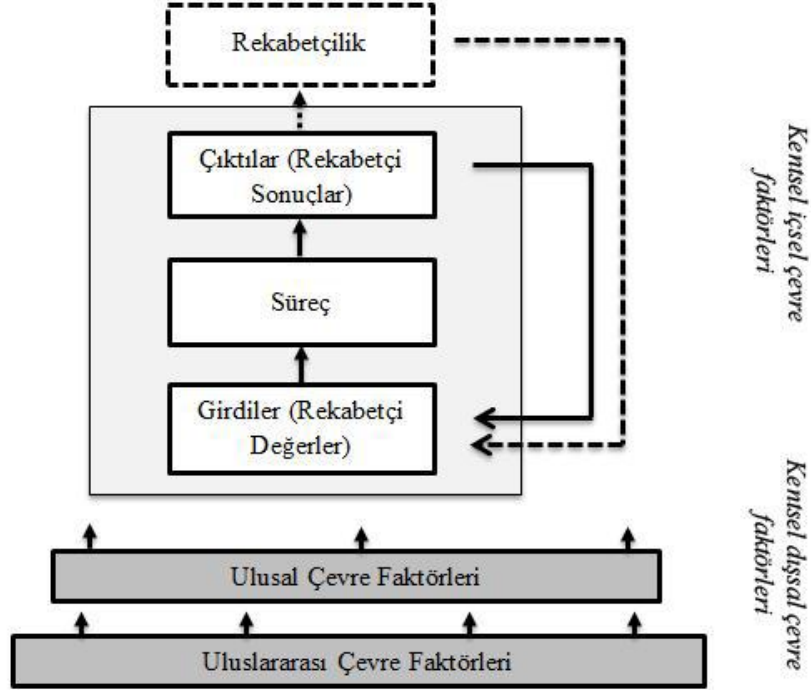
Rekabetçilik

Çıktılar (Rekabetçi Sonuçlar)

Süreç

Girdiler (Rekabetçi Değerler)

Ulusal Çevre Faktörleri

Uluslararası Çevre Faktörleri

Kentsel içsel çevre faktörleri

Kentsel dışsal çevre faktörleri